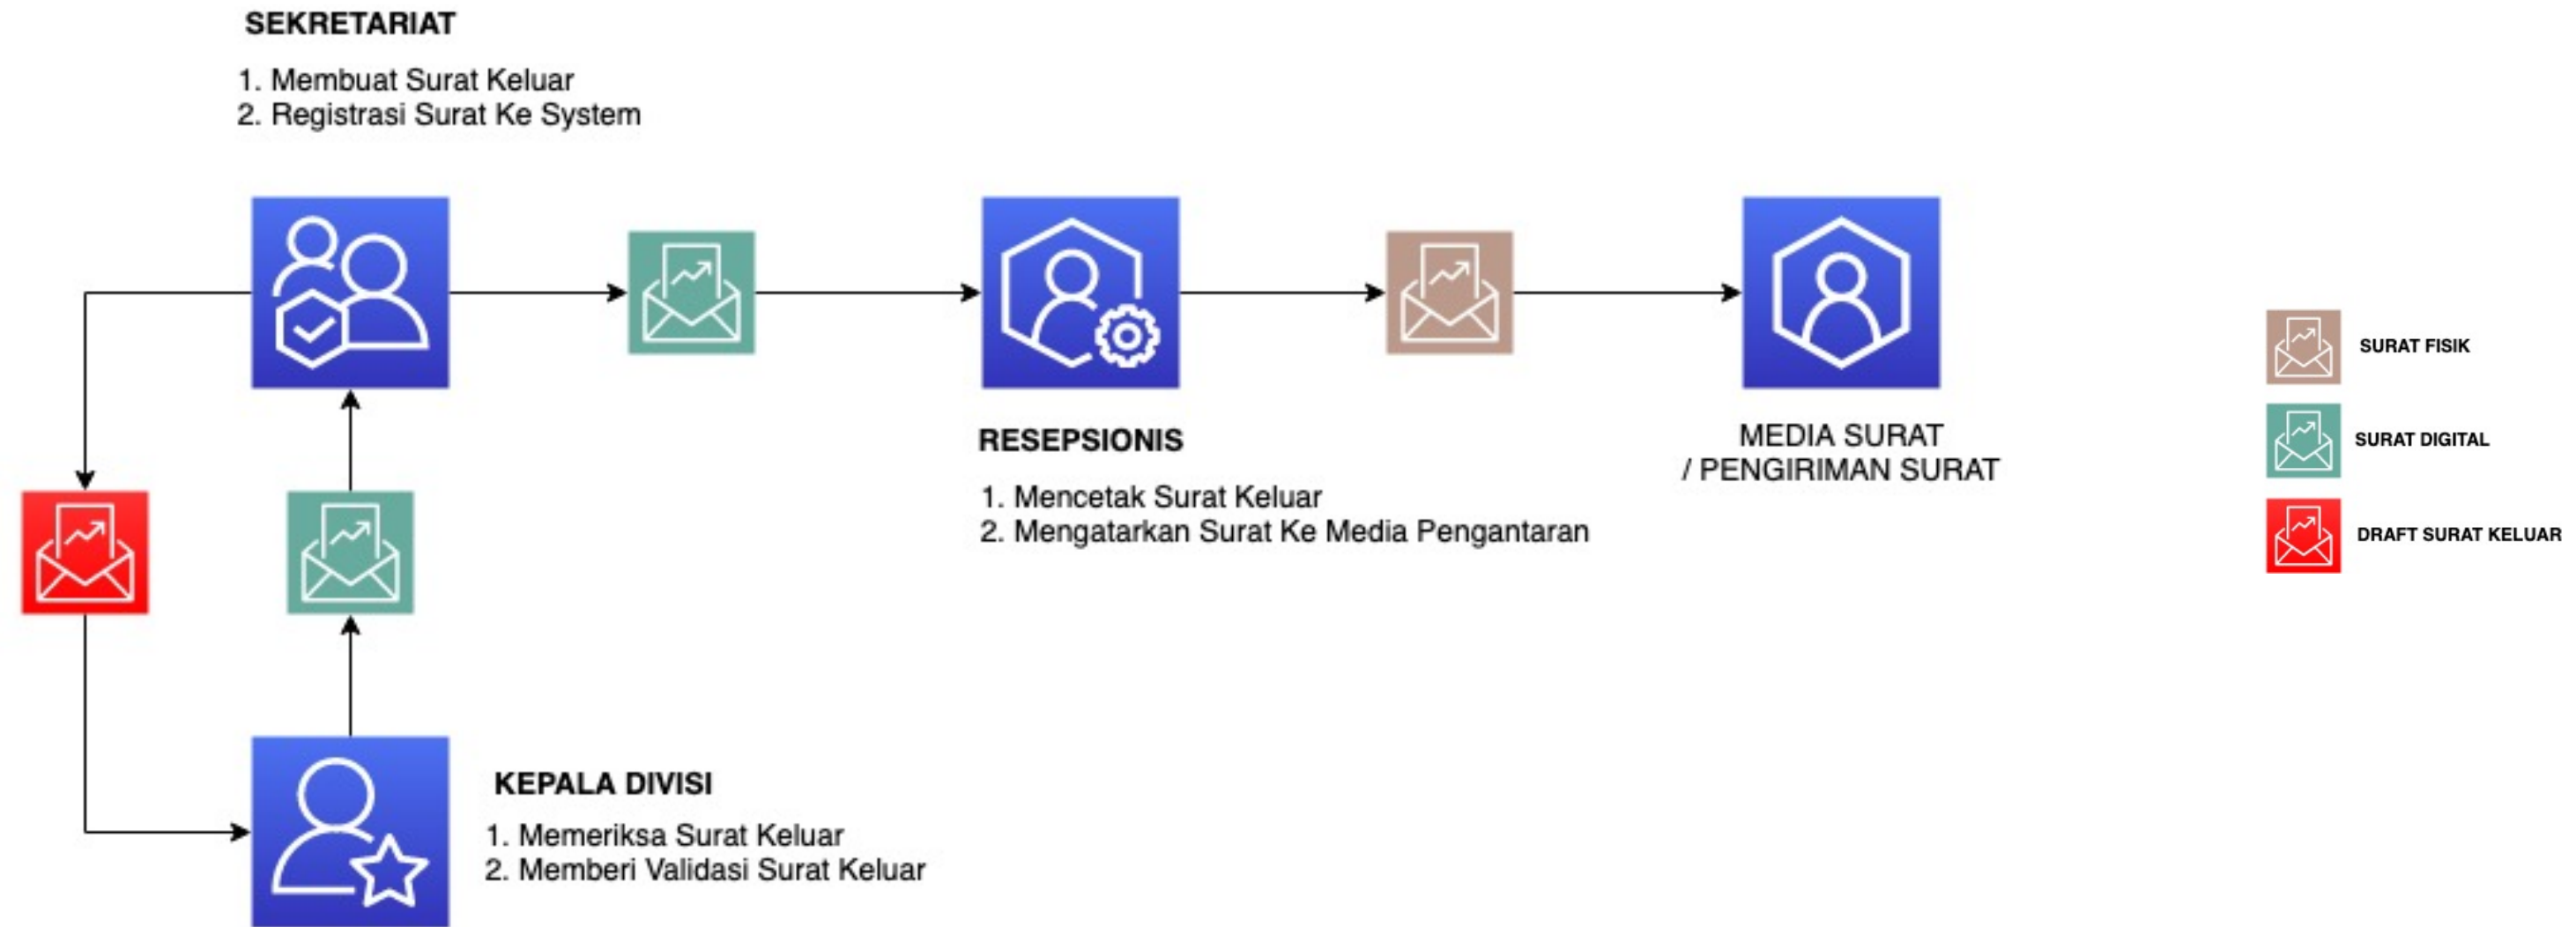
SEKRETARIAT

1. Membuat Surat Keluar
2. Registrasi Surat Ke System

RESEPSIONIS

1. Mencetak Surat Keluar
2. Mengatarkan Surat Ke Media Pengantaran

MEDIA SURAT / PENGIRIMAN SURAT

KEPALA DIVISI

1. Memeriksa Surat Keluar
2. Memberi Validasi Surat Keluar

SURAT FISIK

SURAT DIGITAL

DRAFT SURAT KELUAR